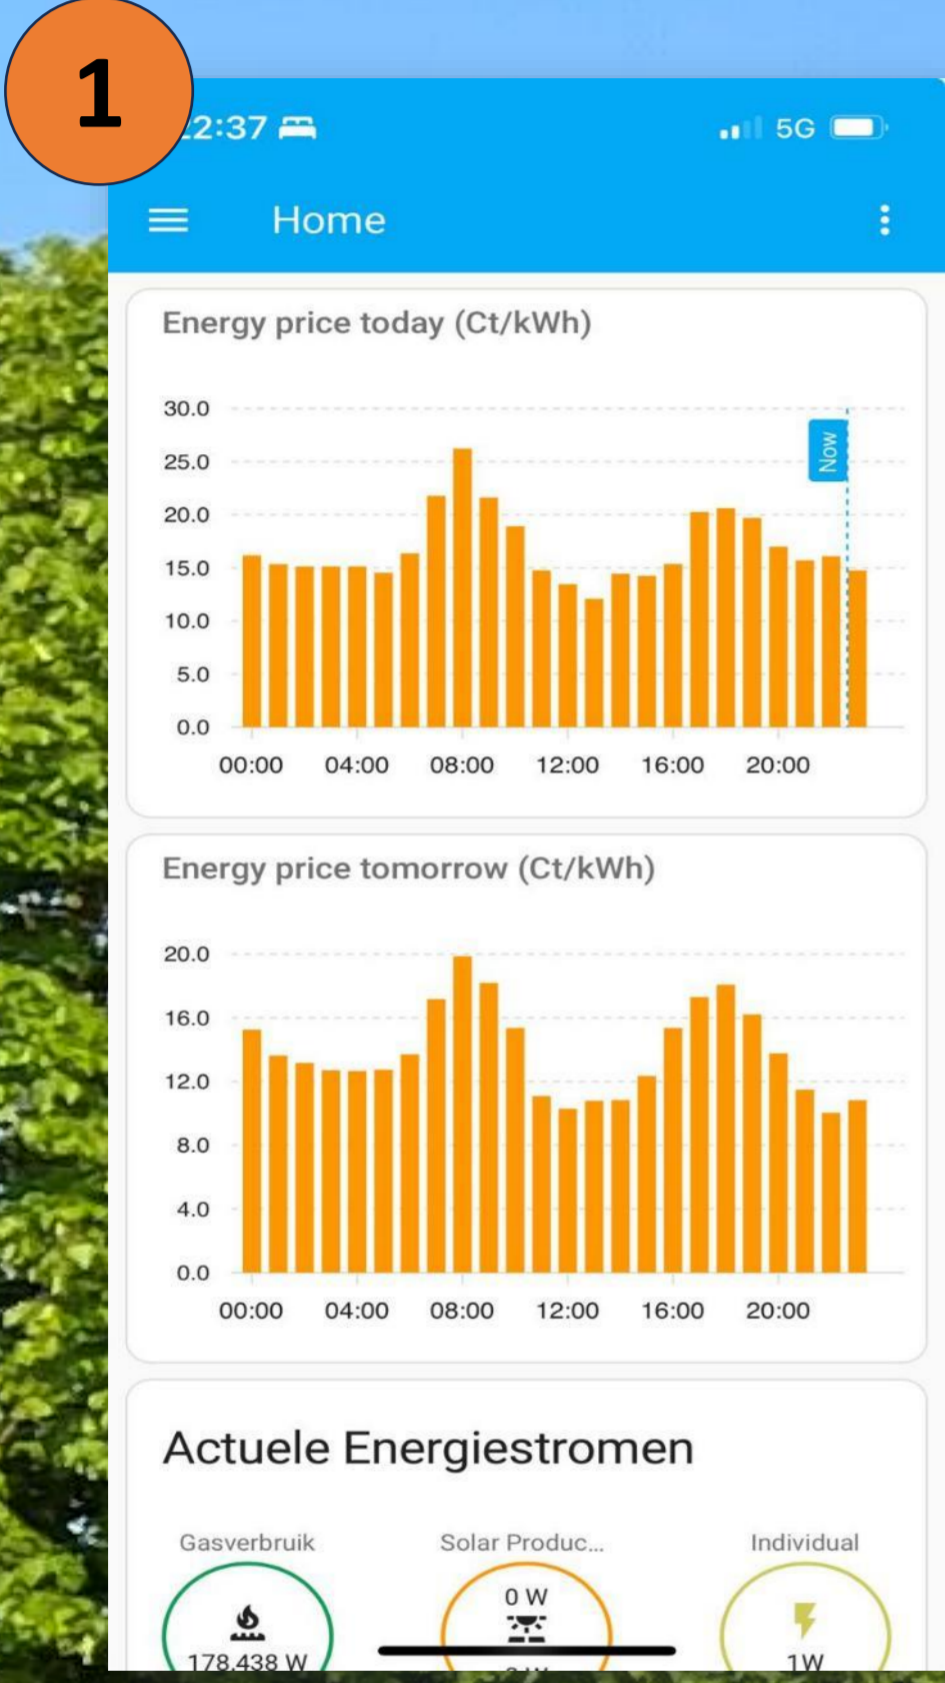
1

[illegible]2:37

5G

Home

Energy price today (Ct/kWh)

30.0
25.0
20.0
15.0
10.0
5.0
0.0

Now

00:00 04:00 08:00 12:00 16:00 20:00

Energy price tomorrow (Ct/kWh)

20.0
16.0
12.0
8.0
4.0
0.0

00:00 04:00 08:00 12:00 16:00 20:00

Actuele Energiestromen

Gasverbruik

178.438 W

Solar Produc...

0 W

Individual

1W